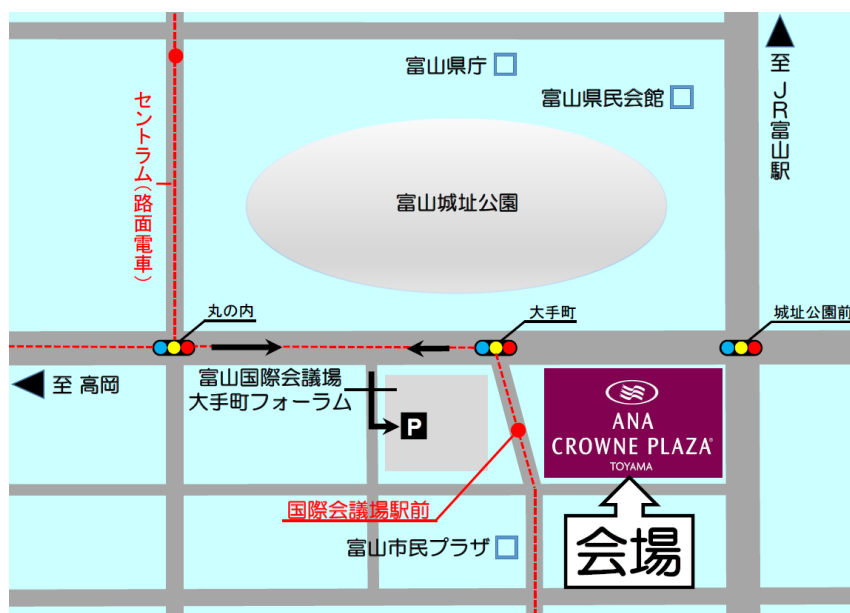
富山県庁

富山県民会館

至 JR富山駅

セントラム(路面電車)

富山城址公園

丸の内

大手町

城址公園前

至 高岡

富山国際会議場
大手町フォーラム

P

ANA
CROWNE PLAZA
TOYAMA

国際会議場駅前

富山市民プラザ

会場